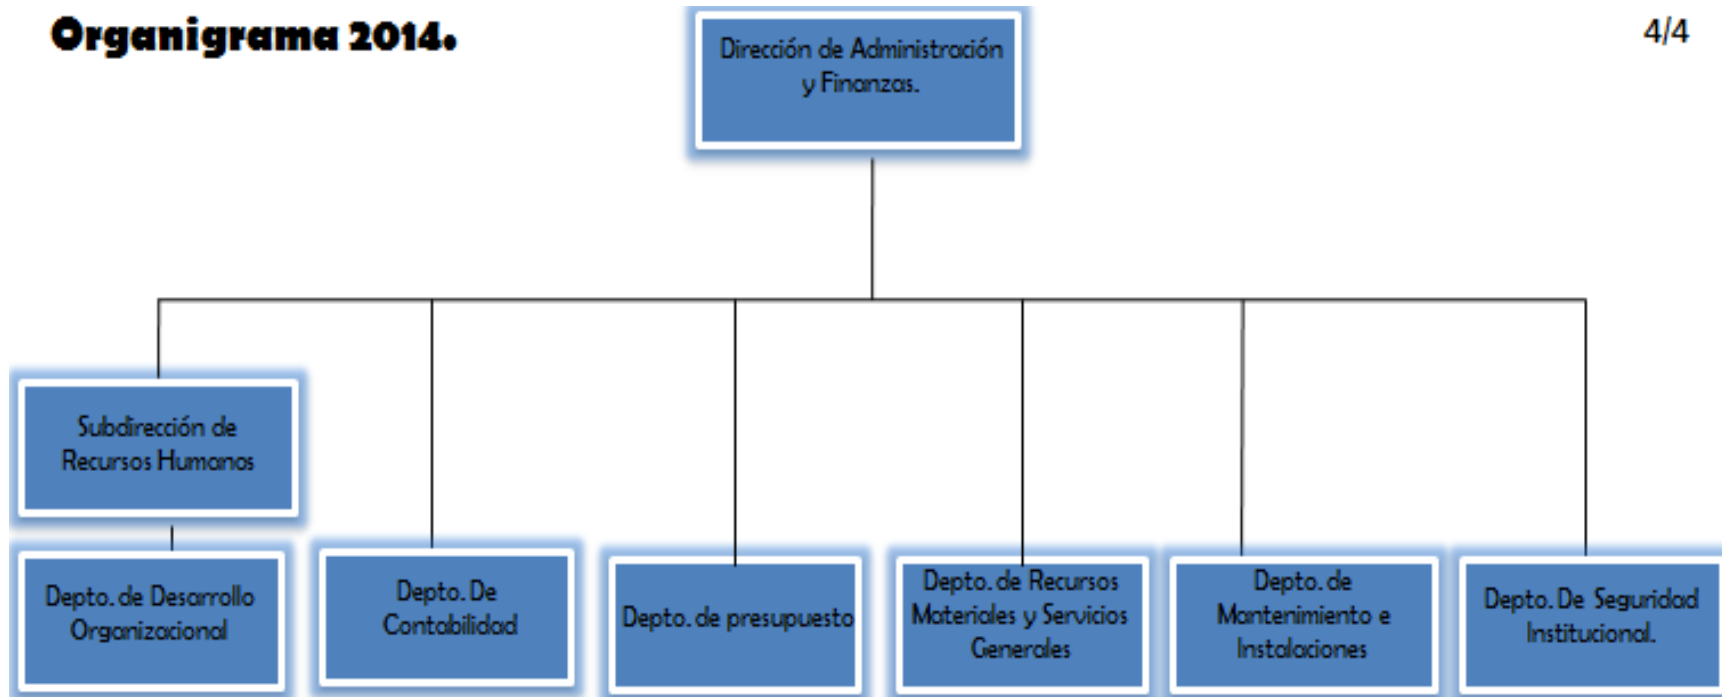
Organigrama 2014.

4/4

Dirección de Administración y Finanzas.

Subdirección de Recursos Humanos

Depto. de Desarrollo Organizacional

Depto. De Contabilidad

Depto. de presupuesto

Depto. de Recursos Materiales y Servicios Generales

Depto. de Mantenimiento e Instalaciones

Depto. De Seguridad Institucional.